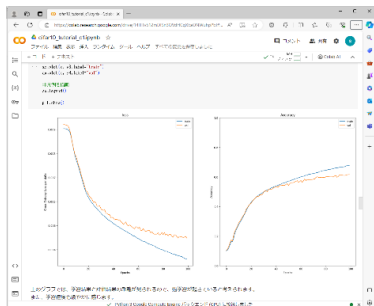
cifar10_tutorial_ctlpy.ipynb

ファイル 編集 表示 挿入 ランタイム ツール ヘルプ

+ コード + テキスト

Gemini

loss

acc

このグラフでは、学習結果の評価結果の差分が見られるので、過学習傾向はないと考えられます。
また、学習精度も徐々に上がります。